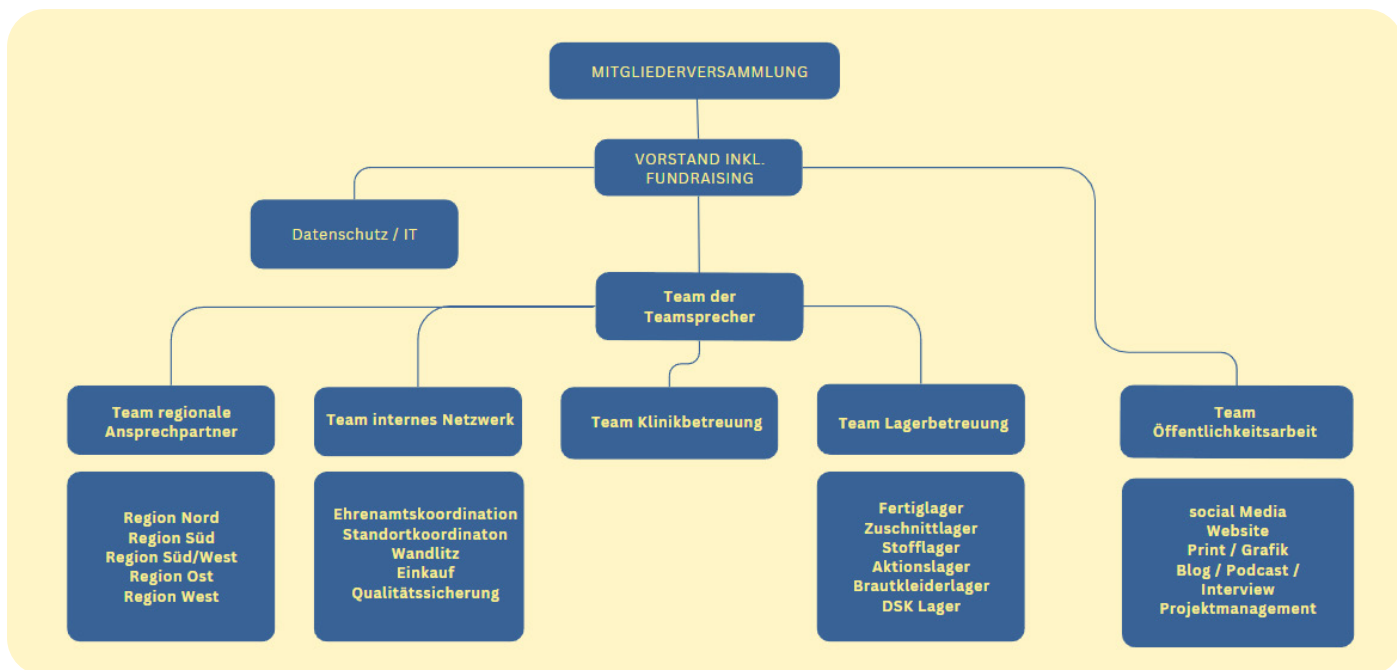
MITGLIEDERVERSAMMLUNG

VORSTAND INKL. FUNDRAISING

Datenschutz / IT

Team der Teamsprecher

Team regionale Ansprechpartner

Region Nord
Region Süd
Region Süd/West
Region Ost
Region West

Team internes Netzwerk

Ehrenamtskoordination
Standortkoordinaton
Wandlitz
Einkauf
Qualitätssicherung

Team Klinikbetreuung

Team Lagerbetreuung

Fertiglager
Zuschnittlager
Stofflager
Aktionslager
Brautkleiderlager
DSK Lager

Team Öffentlichkeitsarbeit

social Media
Website
Print / Grafik
Blog / Podcast / Interview
Projektmanagement